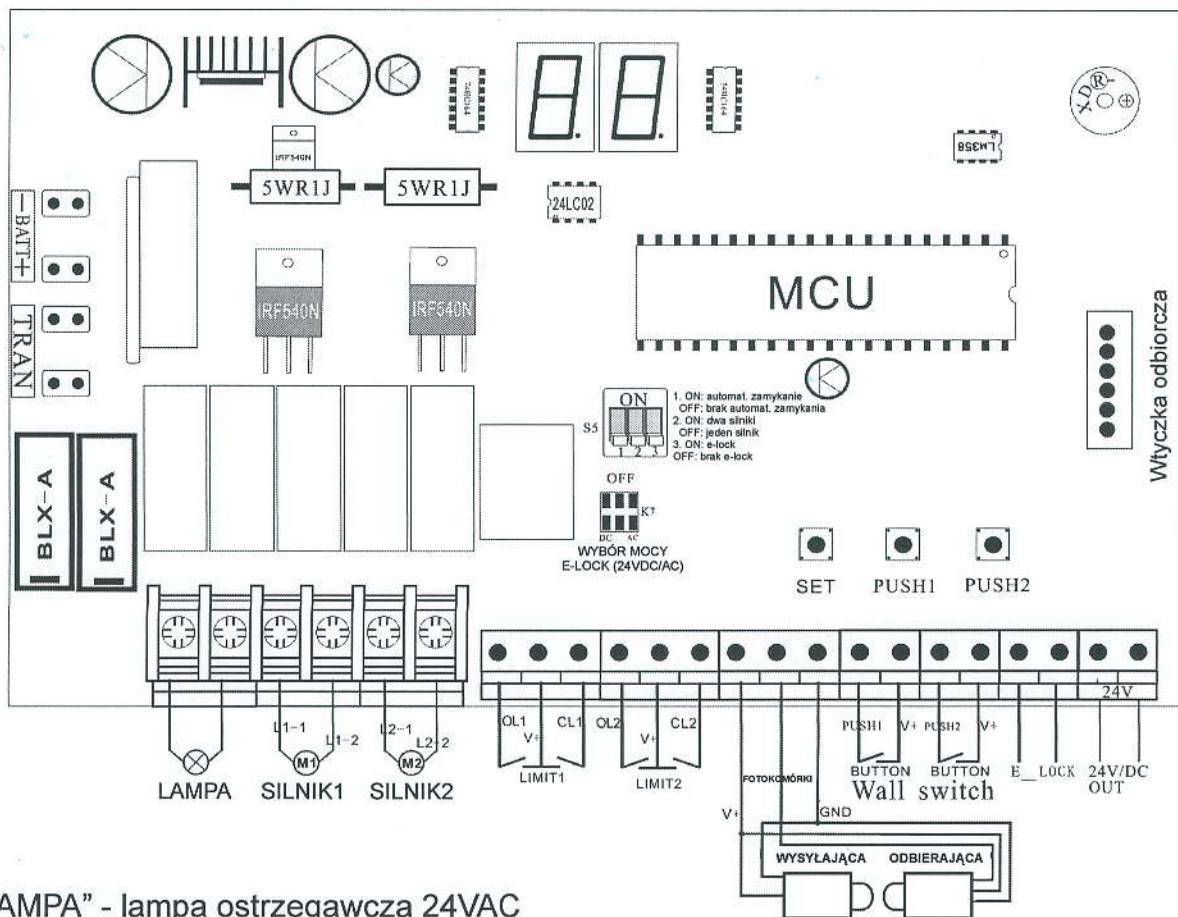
74HC164

74HC164

LM358

IRF540N

5WR1J

5WR1J

24LC02

MCU

−BATT+

TRAN

IRF540N

IRF540N

ON

1 2 3

S5

1. ON: automat. zamykanie
OFF: brak automat. zamykania
2. ON: dwa silniki
OFF: jeden silnik
3. ON: e-lock
OFF: brak e-lock

Wtyczka odbiorcza

OFF

K?

DC AC

WYBÓR MOCY
E-LOCK (24VDC/AC)

BLX-A

BLX-A

SET PUSH1 PUSH2

24V

L1-1 L1-2 L2-1 L2-2

M1 M2

LAMPA SILNIK1 SILNIK2

OL1 V+ CL1 OL2 V+ CL2

LIMIT1 LIMIT2

FOTOKOMÓRKI

PUSH1 V+ PUSH2 V+

BUTTON BUTTON
Wall switch

E_LOCK

24V/DC
OUT

V+

GND

WYSYŁAJĄCA ODBIERAJĄCA

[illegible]AMPA" - lampa ostrzegawcza 24VAC